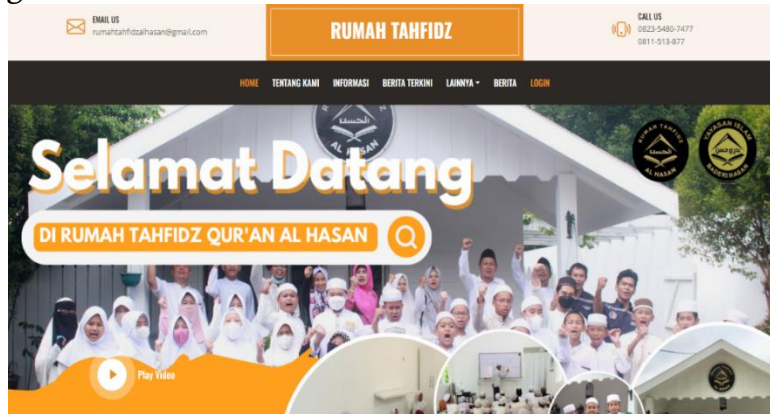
EMAIL US
rumahtahfidzalhasan@gmail.com

RUMAH TAHFIDZ

CALL US
0823-5480-7477
0811-513-877

HOME TENTANG KAMI INFORMASI BERITA TERKINI LAINNYA BERITA LOGIN

AL HASAN

RUMAH TAHFIDZ AL HASAN

YAYASAN ISLAM BADERI HASAN

Selamat Datang

DI RUMAH TAHFIDZ QUR'AN AL HASAN

Play Video